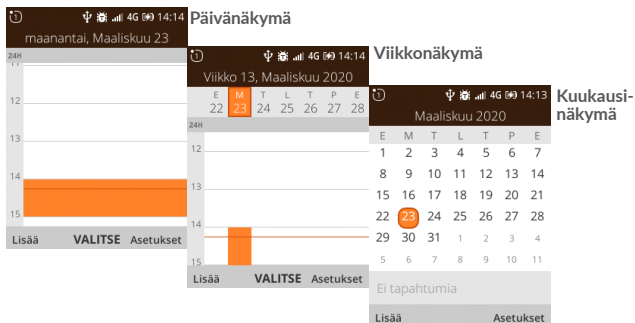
14:14 Päivänäkymä
maanantai, Maaliskuu 23
24H
12
13
14
15
Lisää VALITSE Asetukset

4G 14:14 Viikkonäkymä
Viikko 13, Maaliskuu 2020

| S | M | T | K | T | P | L |
|---|---|---|---|---|---|---|
| 22 | 23 | 24 | 25 | 26 | 27 | 28 |

24H
12
13
14
15
Lisää VALITSE Asetukset

4G 14:13 Kuukausinäkymä
Maaliskuu 2020

| S | M | T | K | T | P | L |
|---|---|---|---|---|---|---|
| 1 | 2 | 3 | 4 | 5 | 6 | 7 |
| 8 | 9 | 10 | 11 | 12 | 13 | 14 |
| 15 | 16 | 17 | 18 | 19 | 20 | 21 |
| 22 | 23 | 24 | 25 | 26 | 27 | 28 |
| 29 | 30 | 31 | 1 | 2 | 3 | 4 |
| 5 | 6 | 7 | 8 | 9 | 10 | 11 |

Ei tapahtumia
Lisää Asetukset